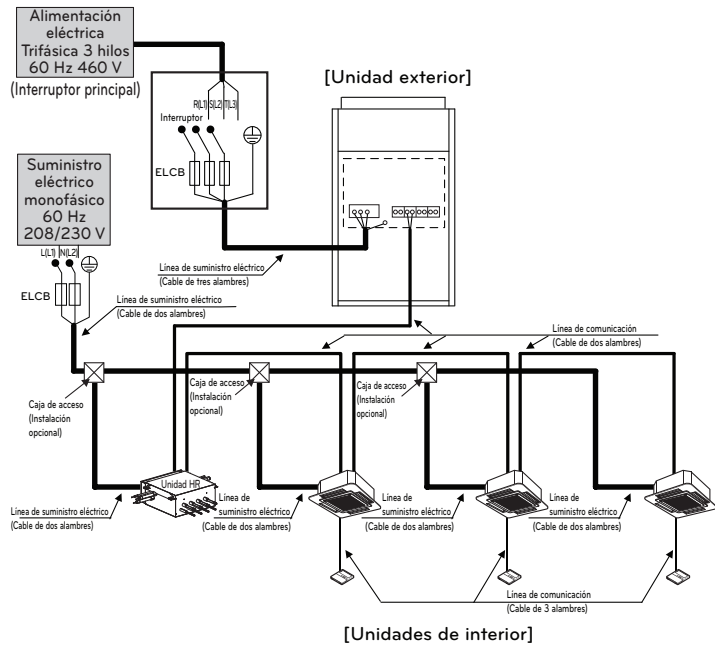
Alimentación eléctrica Trifásica 3 hilos 60 Hz 460 V
(Interruptor principal)

R(L1) S(L2) T(L3)
Interruptor
ELCB

[Unidad exterior]

Suministro eléctrico monofásico 60 Hz 208/230 V

L(L1) N(L2)
ELCB

Línea de suministro eléctrico
(Cable de tres alambres)

Línea de suministro eléctrico
(Cable de dos alambres)

Línea de comunicación
(Cable de dos alambres)

Caja de acceso
(Instalación opcional)

Caja de acceso
(Instalación opcional)

Caja de acceso
(Instalación opcional)

Unidad HR

Línea de suministro eléctrico
(Cable de dos alambres)

Línea de suministro eléctrico
(Cable de dos alambres)

Línea de suministro eléctrico
(Cable de dos alambres)

Línea de suministro eléctrico
(Cable de dos alambres)

Línea de comunicación
(Cable de 3 alambres)

[Unidades de interior]